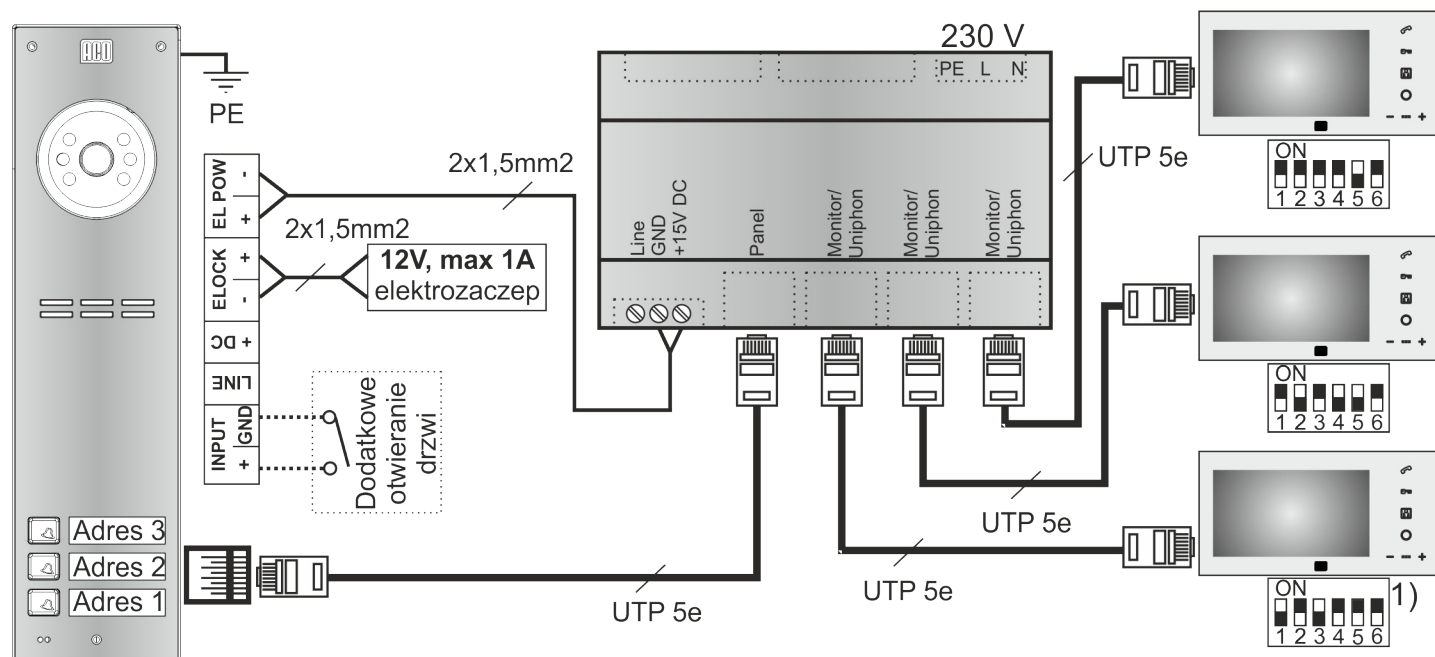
ACO

PE

EL POW
-
+
ELOCK
+
-
DC +
LINE
INPUT
GND
+

2x1,5mm2

2x1,5mm2

12V, max 1A
elektrozaczep

Dodatkowe
otwieranie
drzwi

Adres 3
Adres 2
Adres 1

230 V
PE L N

Line
GND
+15V DC

Panel

Monitor/
Uniphon

Monitor/
Uniphon

Monitor/
Uniphon

UTP 5e

UTP 5e

UTP 5e

UTP 5e

ON
1 2 3 4 5 6

ON
1 2 3 4 5 6

ON
1 2 3 4 5 6
1)

- - +
- - +
- - +